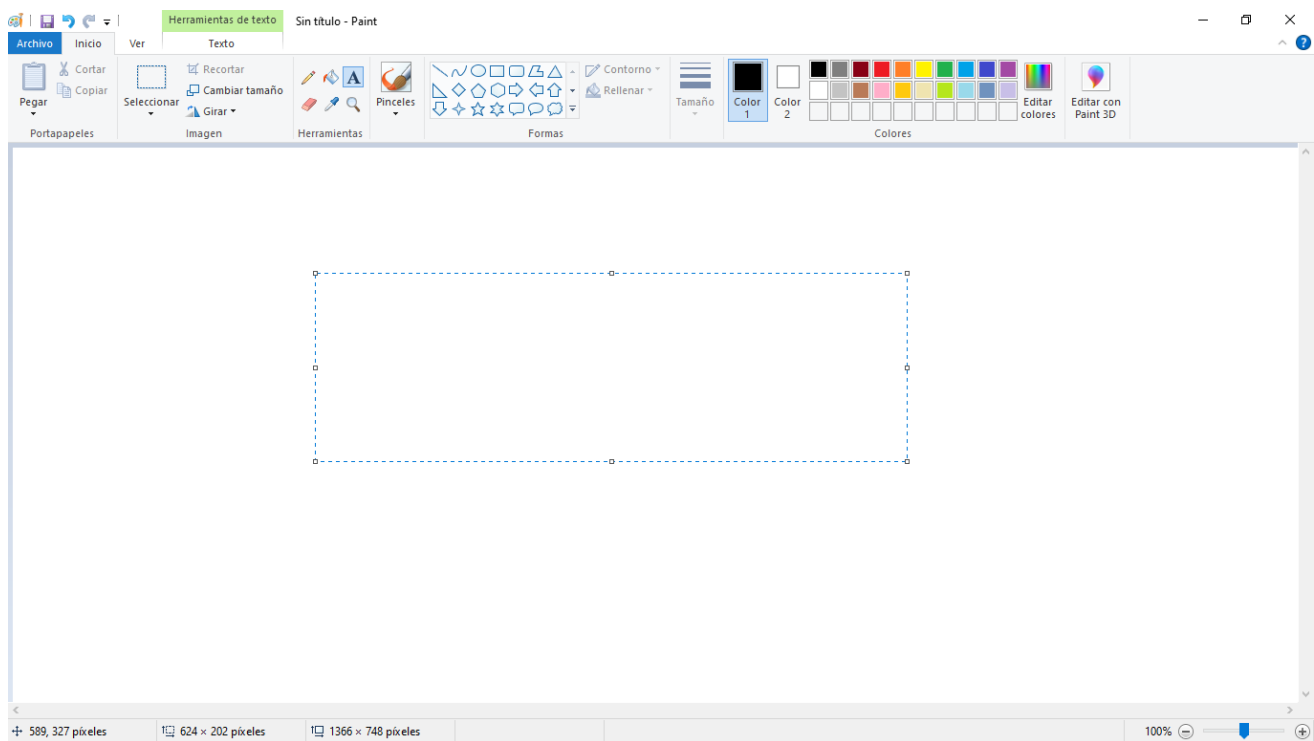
Herramientas de texto

Sin título - Paint

Archivo

Inicio

Ver

Texto

Cortar

Copiar

Pegar

Portapapeles

Seleccionar

Recortar

Cambiar tamaño

Girar

Imagen

A

Herramientas

Pinceles

Contorno

Rellenar

Formas

Tamaño

Color 1

Color 2

Editar colores

Colores

Editar con Paint 3D

589, 327 píxeles

624 × 202 píxeles

1366 × 748 píxeles

100%